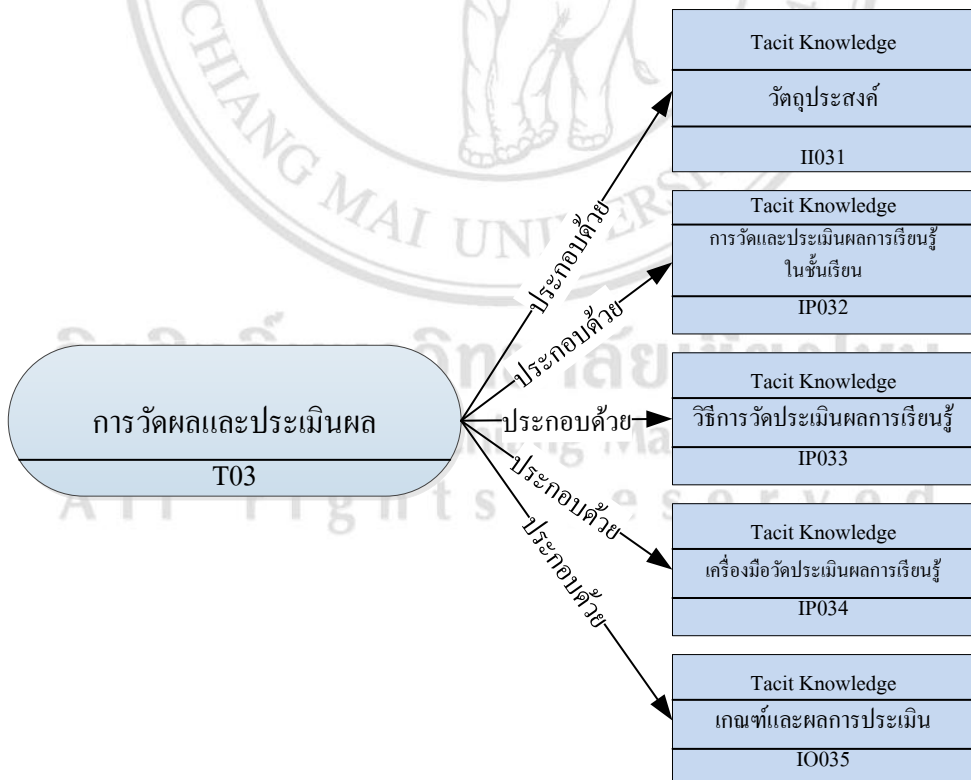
การวัดผลและประเมินผล

T03

ประกอบด้วย

ประกอบด้วย

ประกอบด้วย

ประกอบด้วย

ประกอบด้วย

Tacit Knowledge

วัตถุประสงค์

II031

Tacit Knowledge

การวัดและประเมินผลการเรียนรู้ในชั้นเรียน

IP032

Tacit Knowledge

วิธีการวัดประเมินผลการเรียนรู้

IP033

Tacit Knowledge

เครื่องมือวัดประเมินผลการเรียนรู้

IP034

Tacit Knowledge

เกณฑ์และผลการประเมิน

IO035

CHIANG MAI UNIVERSITY

ลิขสิทธิ์มหาวิทยาลัยเชียงใหม่

All rights reserved